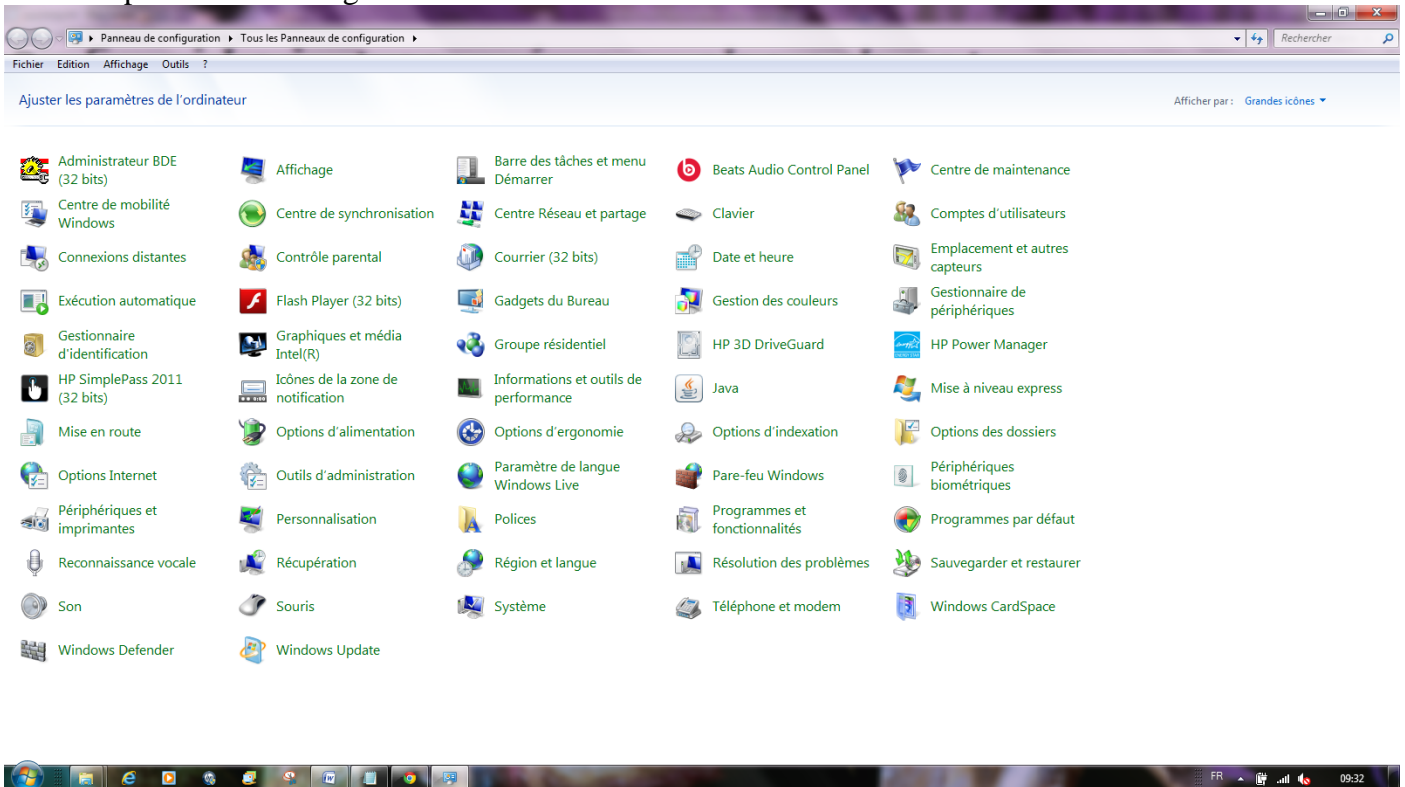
▸ Panneau de configuration ▸ Tous les Panneaux de configuration ▸

Rechercher

Fichier Edition Affichage Outils ?

Ajuster les paramètres de l'ordinateur

Afficher par : Grandes icônes ▾

Administrateur BDE (32 bits)
Affichage
Barre des tâches et menu Démarrer
Beats Audio Control Panel
Centre de maintenance
Centre de mobilité Windows
Centre de synchronisation
Centre Réseau et partage
Clavier
Comptes d'utilisateurs
Connexions distantes
Contrôle parental
Courrier (32 bits)
Date et heure
Emplacement et autres capteurs
Exécution automatique
Flash Player (32 bits)
Gadgets du Bureau
Gestion des couleurs
Gestionnaire de périphériques
Gestionnaire d'identification
Graphiques et média Intel(R)
Groupe résidentiel
HP 3D DriveGuard
HP Power Manager
HP SimplePass 2011 (32 bits)
Icônes de la zone de notification
Informations et outils de performance
Java
Mise à niveau express
Mise en route
Options d'alimentation
Options d'ergonomie
Options d'indexation
Options des dossiers
Options Internet
Outils d'administration
Paramètre de langue Windows Live
Pare-feu Windows
Périphériques biométriques
Périphériques et imprimantes
Personnalisation
Polices
Programmes et fonctionnalités
Programmes par défaut
Reconnaissance vocale
Récupération
Région et langue
Résolution des problèmes
Sauvegarder et restaurer
Son
Souris
Système
Téléphone et modem
Windows CardSpace
Windows Defender
Windows Update

FR 09:32